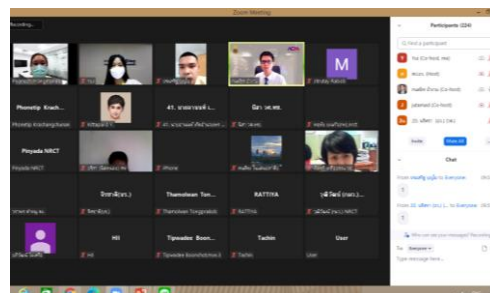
Zoom Meeting

Recording...

M

Phonetip Krach...

41. นายนายศ์ ...

นิดา วศ.ศศ.

Pinyada NRCT

Pinyada NRCT

iPhone

จิรกาต์(สภ.)

Thamotwan Ton...

RATTIYA

วดี รัตน์ (กลก.)

Hi

Tipwadee Boon...

Tachin

User

Participants (224)

Find a participant

Yui (Co-host, me)

(Host)

(Co-host)

(Co-host)

Invite

Mute All

Chat

From to Everyone:

From to Everyone:

Who can see your messages? Recording

To: Everyone

Type message here...